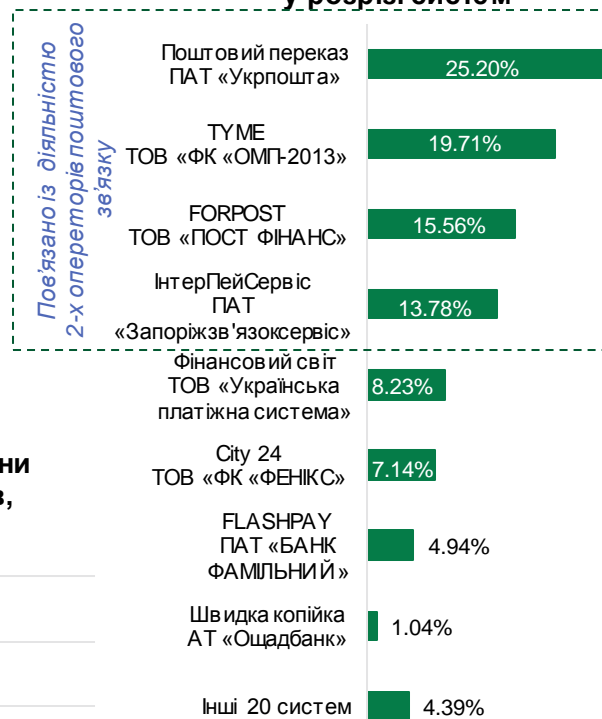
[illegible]

Пов'язано із діяльністю 2-х операторів поштового зв'язку

Поштовий переказ ПАТ «Укрпошта»
25.20%

TYME ТОВ «ФК «ОМП-2013»
19.71%

FORPOST ТОВ «ПОСТ ФІНАНС»
15.56%

ІнтерПейСервіс ПАТ «Запоріжзв'язоксервіс»
13.78%

Фінансовий світ ТОВ «Українська платіжна система»
8.23%

City 24 ТОВ «ФК «ФЕНІКС»
7.14%

FLASHPAY ПАТ «БАНК ФАМІЛЬНИЙ»
4.94%

Швидка копійка АТ «Ощадбанк»
1.04%

Інші 20 систем
4.39%

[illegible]ни
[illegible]в,